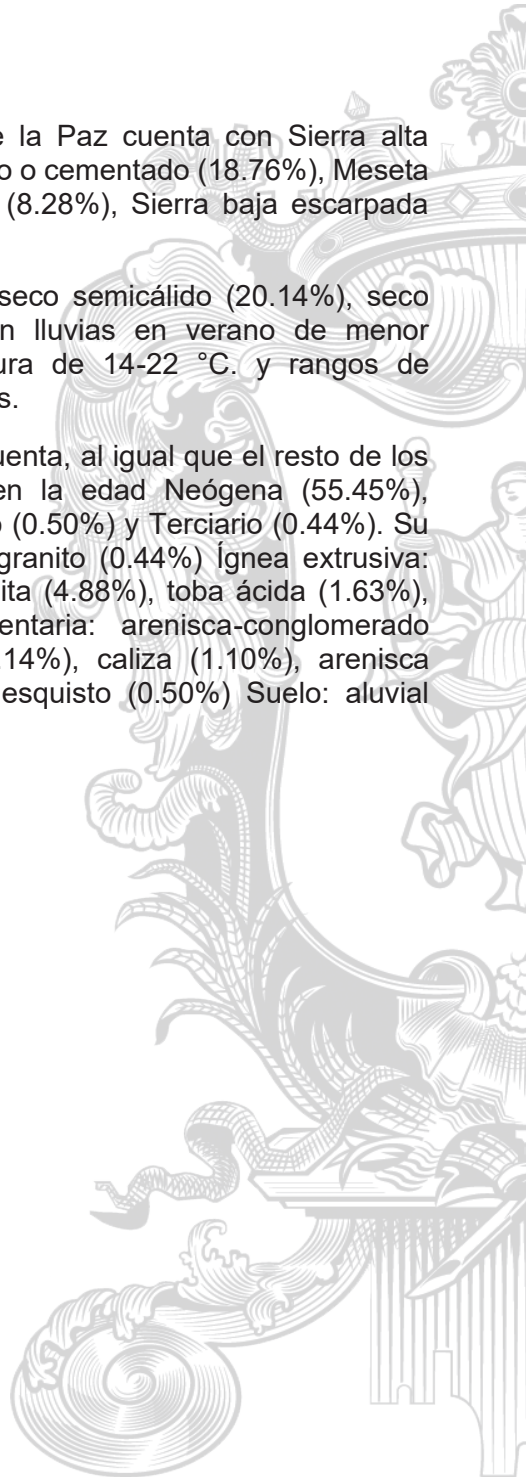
e la Paz cuenta con Sierra alta o o cementado (18.76%), Meseta (8.28%), Sierra baja escarpada

seco semicálido (20.14%), seco n lluvias en verano de menor ura de 14-22 °C. y rangos de s.

uenta, al igual que el resto de los en la edad Neógena (55.45%), o (0.50%) y Terciario (0.44%). Su granito (0.44%) Ígnea extrusiva: ita (4.88%), toba ácida (1.63%), entaria: arenisca-conglomerado 14%), caliza (1.10%), arenisca esquisto (0.50%) Suelo: aluvial